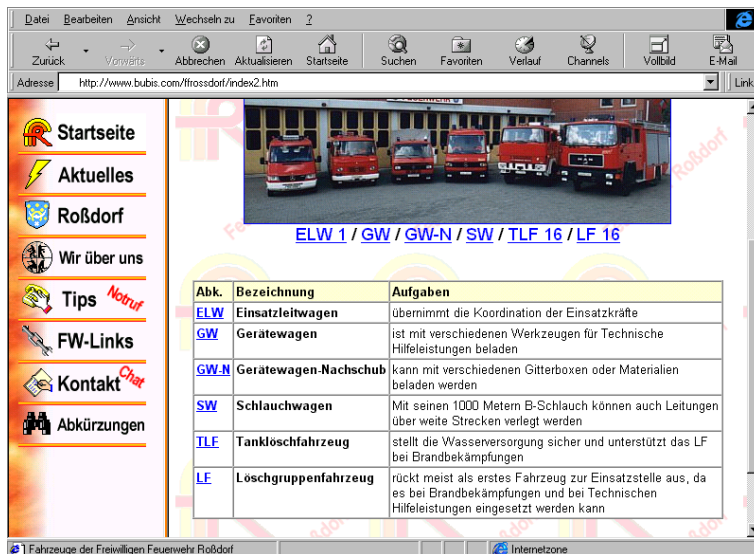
Datei Bearbeiten Ansicht Wechseln zu Favoriten ?

Zurück Vorwärts Abbrechen Aktualisieren Startseite Suchen Favoriten Verlauf Channels Vollbild E-Mail

Adresse http://www.bubis.com/ffrossdorf/index2.htm

Links

Startseite
Aktuelles
Roßdorf
Wir über uns
Tips Notruf
FW-Links
Kontakt Chat
Abkürzungen

ELW 1 / GW / GW-N / SW / TLF 16 / LF 16

| Abk. | Bezeichnung | Aufgaben |
|---|---|---|
| ELW | Einsatzleitwagen | übernimmt die Koordination der Einsatzkräfte |
| GW | Gerätewagen | ist mit verschiedenen Werkzeugen für Technische Hilfeleistungen beladen |
| GW-N | Gerätewagen-Nachschub | kann mit verschiedenen Gitterboxen oder Materialien beladen werden |
| SW | Schlauchwagen | Mit seinen 1000 Metern B-Schlauch können auch Leitungen über weite Strecken verlegt werden |
| TLF | Tanklöschfahrzeug | stellt die Wasserversorgung sicher und unterstützt das LF bei Brandbekämpfungen |
| LF | Löschgruppenfahrzeug | rückt meist als erstes Fahrzeug zur Einsatzstelle aus, da es bei Brandbekämpfungen und bei Technischen Hilfeleistungen eingesetzt werden kann |

Fahrzeuge der Freiwilligen Feuerwehr Roßdorf

Internetzone